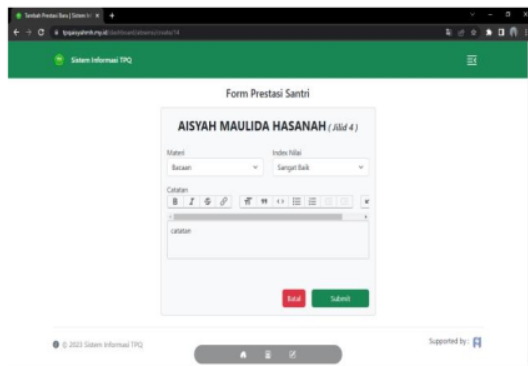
Tambah Prestasi Baru | Sistem In ×  +

tpqasyahmh.my.id/dashboard/absensi/create/14

Sistem Informasi TPQ

Form Prestasi Santri

AISYAH MAULIDA HASANAH (Jilid 4)

Materi
Bacaan

Index Nilai
Sangat Baik

Catatan
B I S

catatan

Batal
Submit

© 2023 Sistem Informasi TPQ

Supported by: